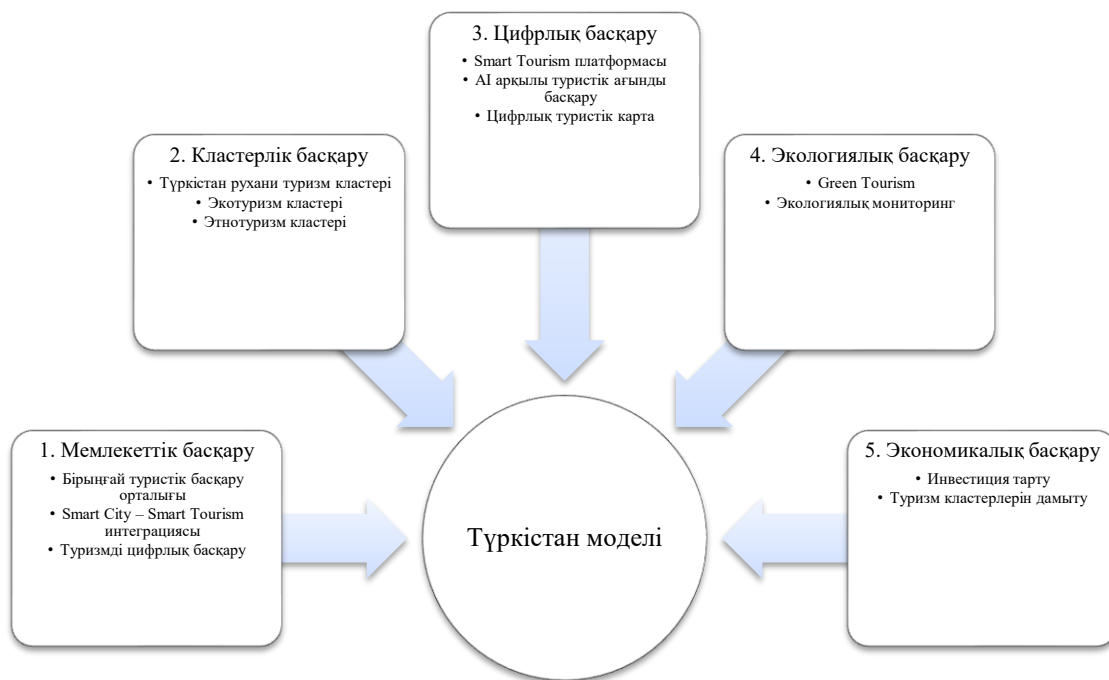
3. Цифрлық басқару
• Smart Tourism платформасы
• AI арқылы туристік ағынды басқару
• Цифрлық туристік карта

2. Кластерлік басқару
• Түркістан рухани туризм кластері
• Экотуризм кластері
• Этнотуризм кластері

4. Экологиялық басқару
• Green Tourism
• Экологиялық мониторинг

1. Мемлекеттік басқару
• Бірыңғай туристік басқару орталығы
• Smart City – Smart Tourism интеграциясы
• Туризмді цифрлық басқару

Түркістан моделі

5. Экономикалық басқару
• Инвестиция тарту
• Туризм кластерлерін дамыту